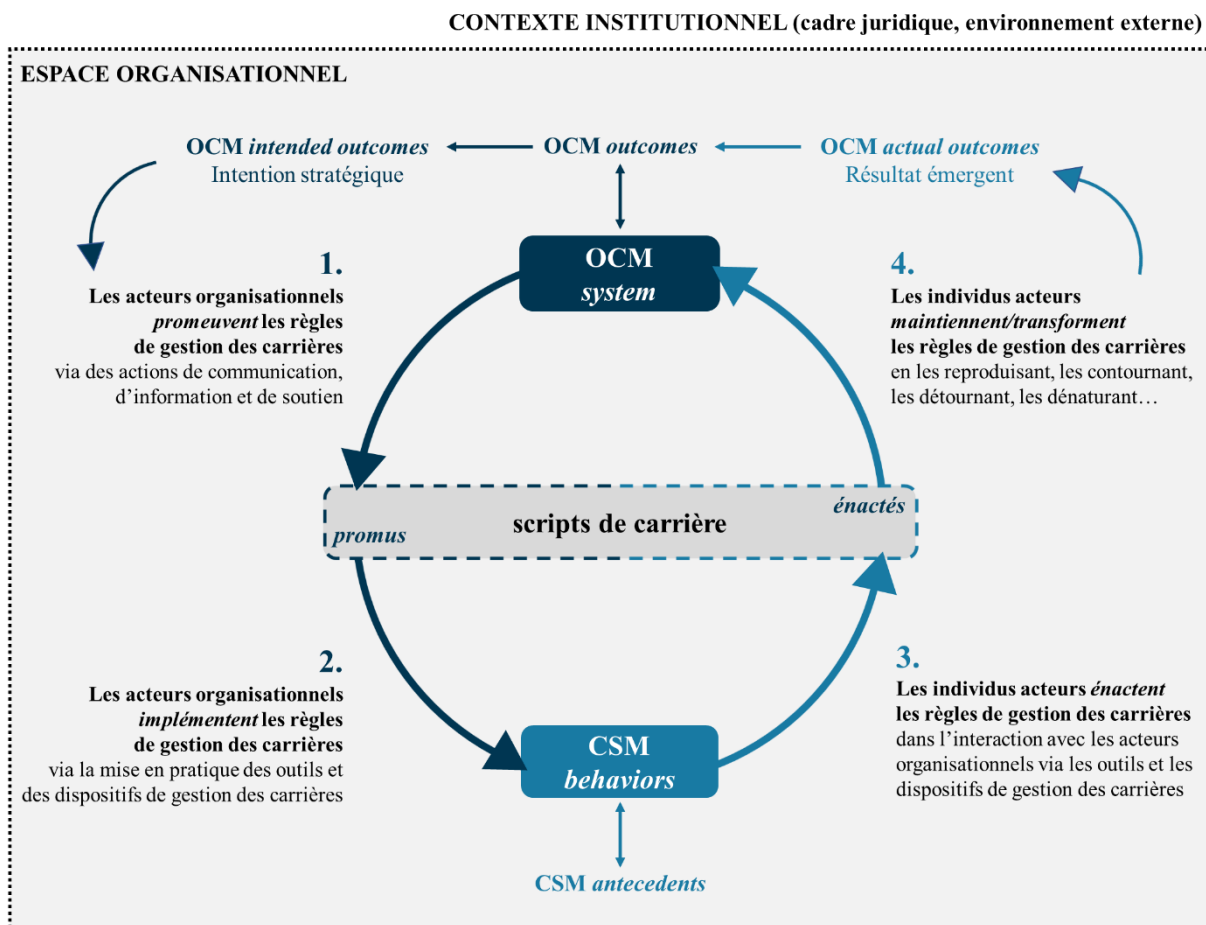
CONTEXTE INSTITUTIONNEL (cadre juridique, environnement externe)

ESPACE ORGANISATIONNEL

OCM intended outcomes
Intention stratégique

OCM outcomes

OCM actual outcomes
Résultat émergent

OCM
system

1.
Les acteurs organisationnels promeuvent les règles de gestion des carrières via des actions de communication, d'information et de soutien

4.
Les individus acteurs maintiennent/transforment les règles de gestion des carrières en les reproduisant, les contournant, les détournant, les dénaturant…

énactés
scripts de carrière
promus

2.
Les acteurs organisationnels implémentent les règles de gestion des carrières via la mise en pratique des outils et des dispositifs de gestion des carrières

3.
Les individus acteurs énactent les règles de gestion des carrières dans l'interaction avec les acteurs organisationnels via les outils et les dispositifs de gestion des carrières

CSM
behaviors

CSM antecedents